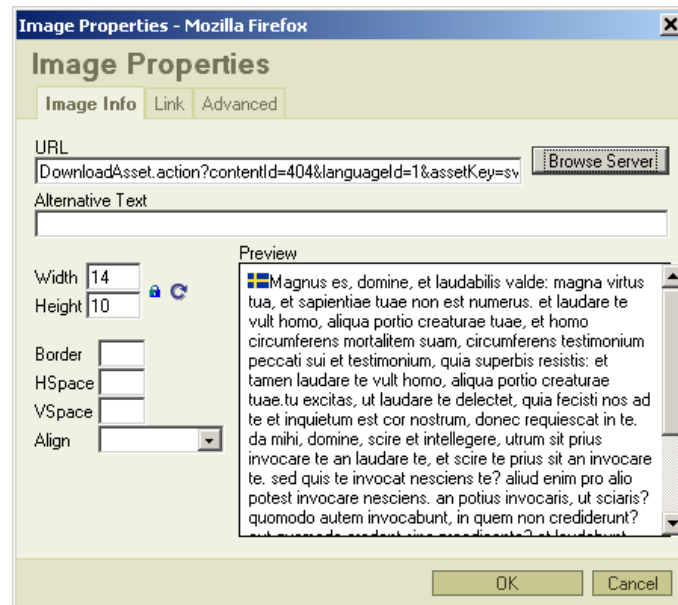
Image Properties - Mozilla Firefox

Image Properties

Image Info | Link | Advanced

URL
DownloadAsset.action?contentId=404&languageId=1&assetKey=sv
Browse Server

Alternative Text

Width 14
Height 10

Border
HSpace
VSpace
Align

Preview
Magnus es, domine, et laudabilis valde: magna virtus tua, et sapientiae tuae non est numerus. et laudare te vult homo, aliqua portio creaturae tuae, et homo circumferens mortalitem suam, circumferens testimonium peccati sui et testimonium, quia superbis resistis: et tamen laudare te vult homo, aliqua portio creaturae tuae.tu excitas, ut laudare te delectet, quia fecisti nos ad te et inquietum est cor nostrum, donec requiescat in te. da mihi, domine, scire et intellegere, utrum sit prius invocare te an laudare te, et scire te prius sit an invocare te. sed quis te invocat nesciens te? aliud enim pro alio potest invocare nesciens. an potius invocaris, ut sciaris? quomodo autem invocabunt, in quem non crediderunt? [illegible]

OK
Cancel